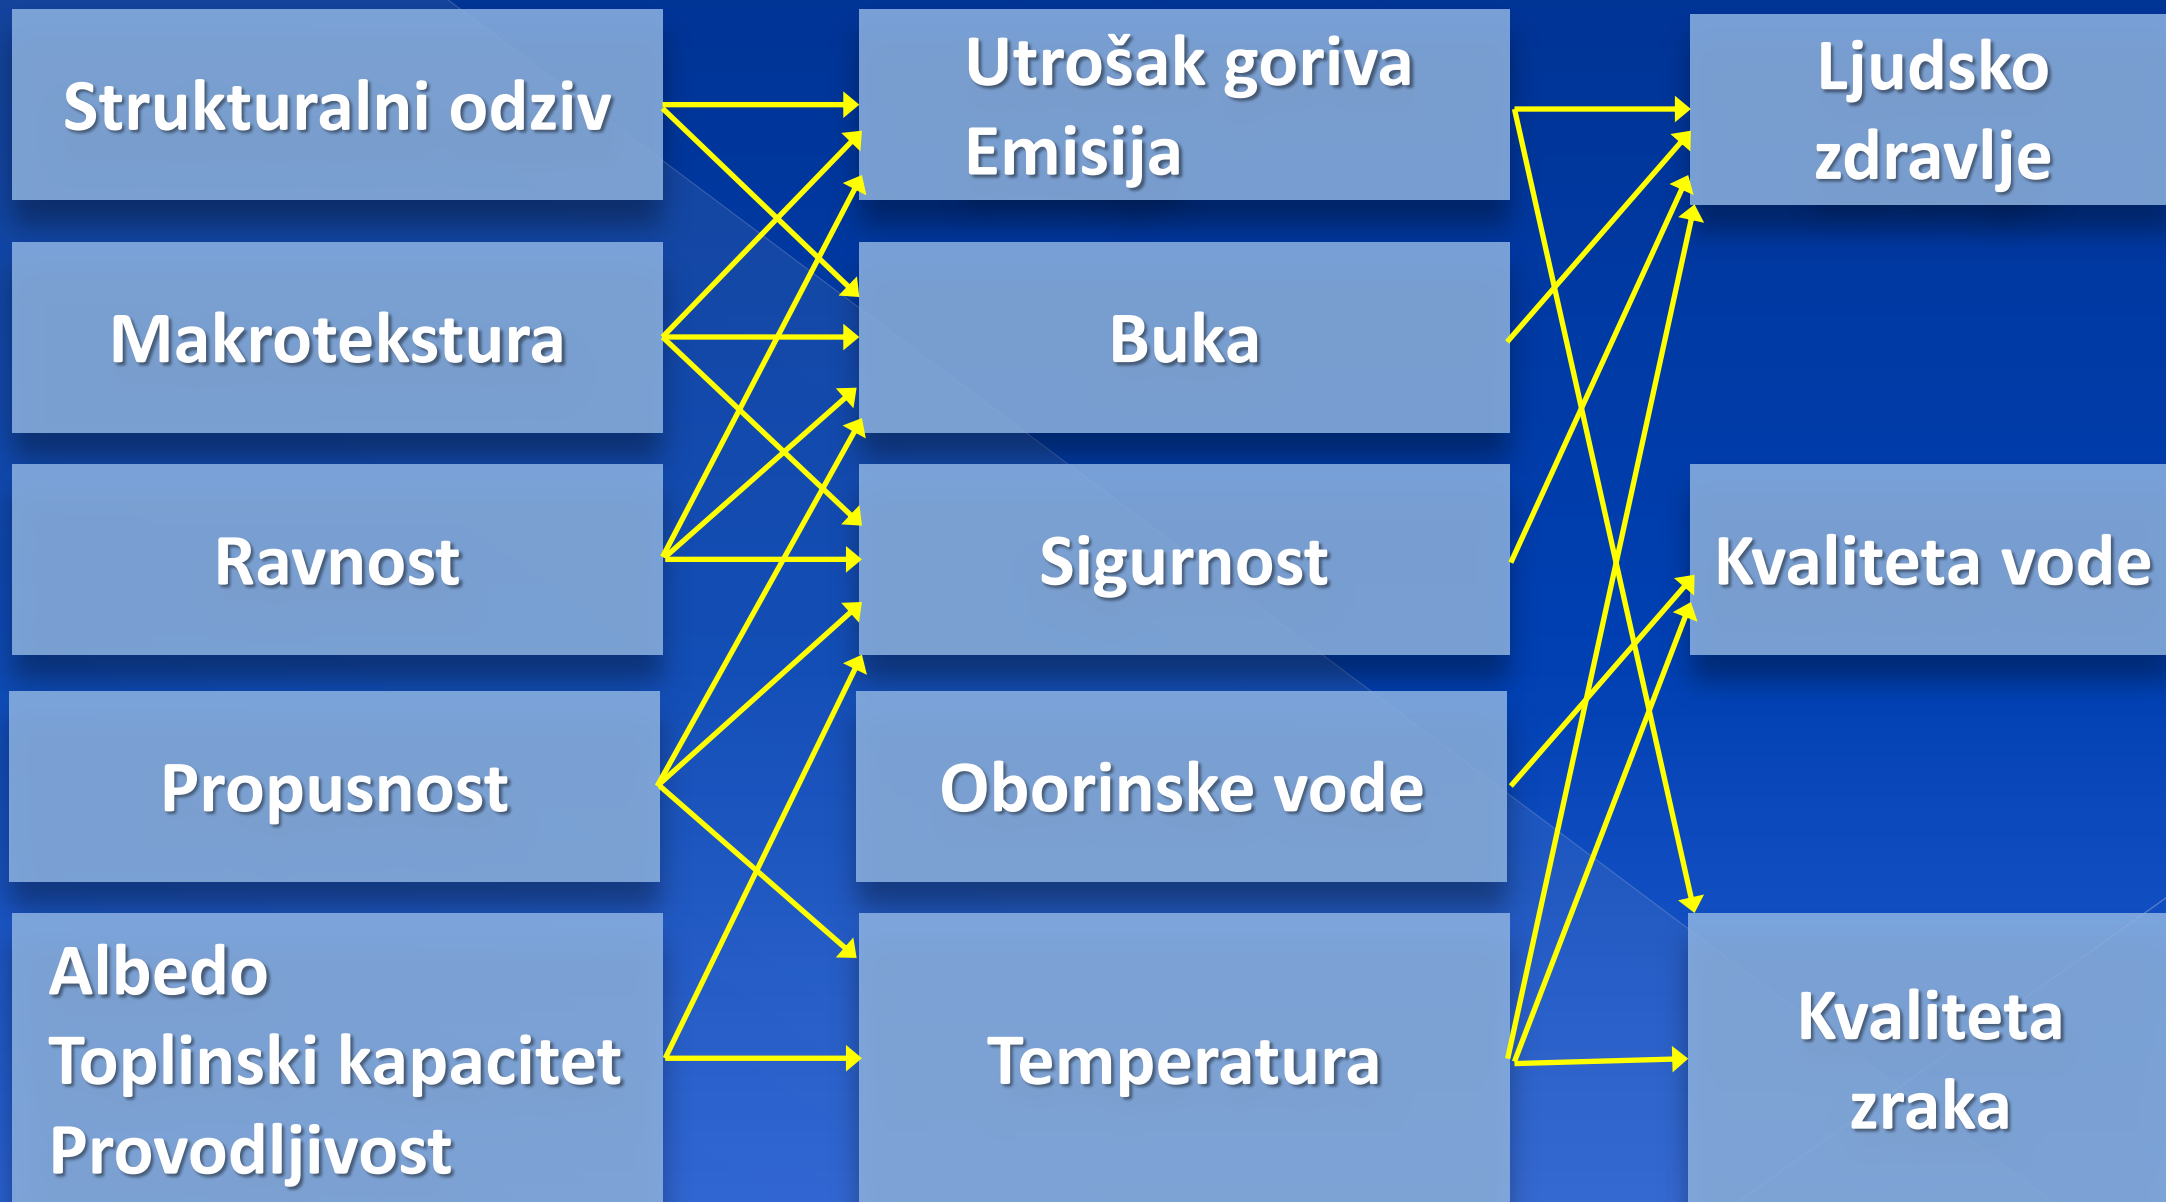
Strukturalni odziv

Makrotekstura

Ravnost

Propusnost

Albedo
Toplinski kapacitet
Provodljivost

Utrošak goriva
Emisija

Buka

Sigurnost

Oborinske vode

Temperatura

Ljudsko zdravlje

Kvaliteta vode

Kvaliteta zraka